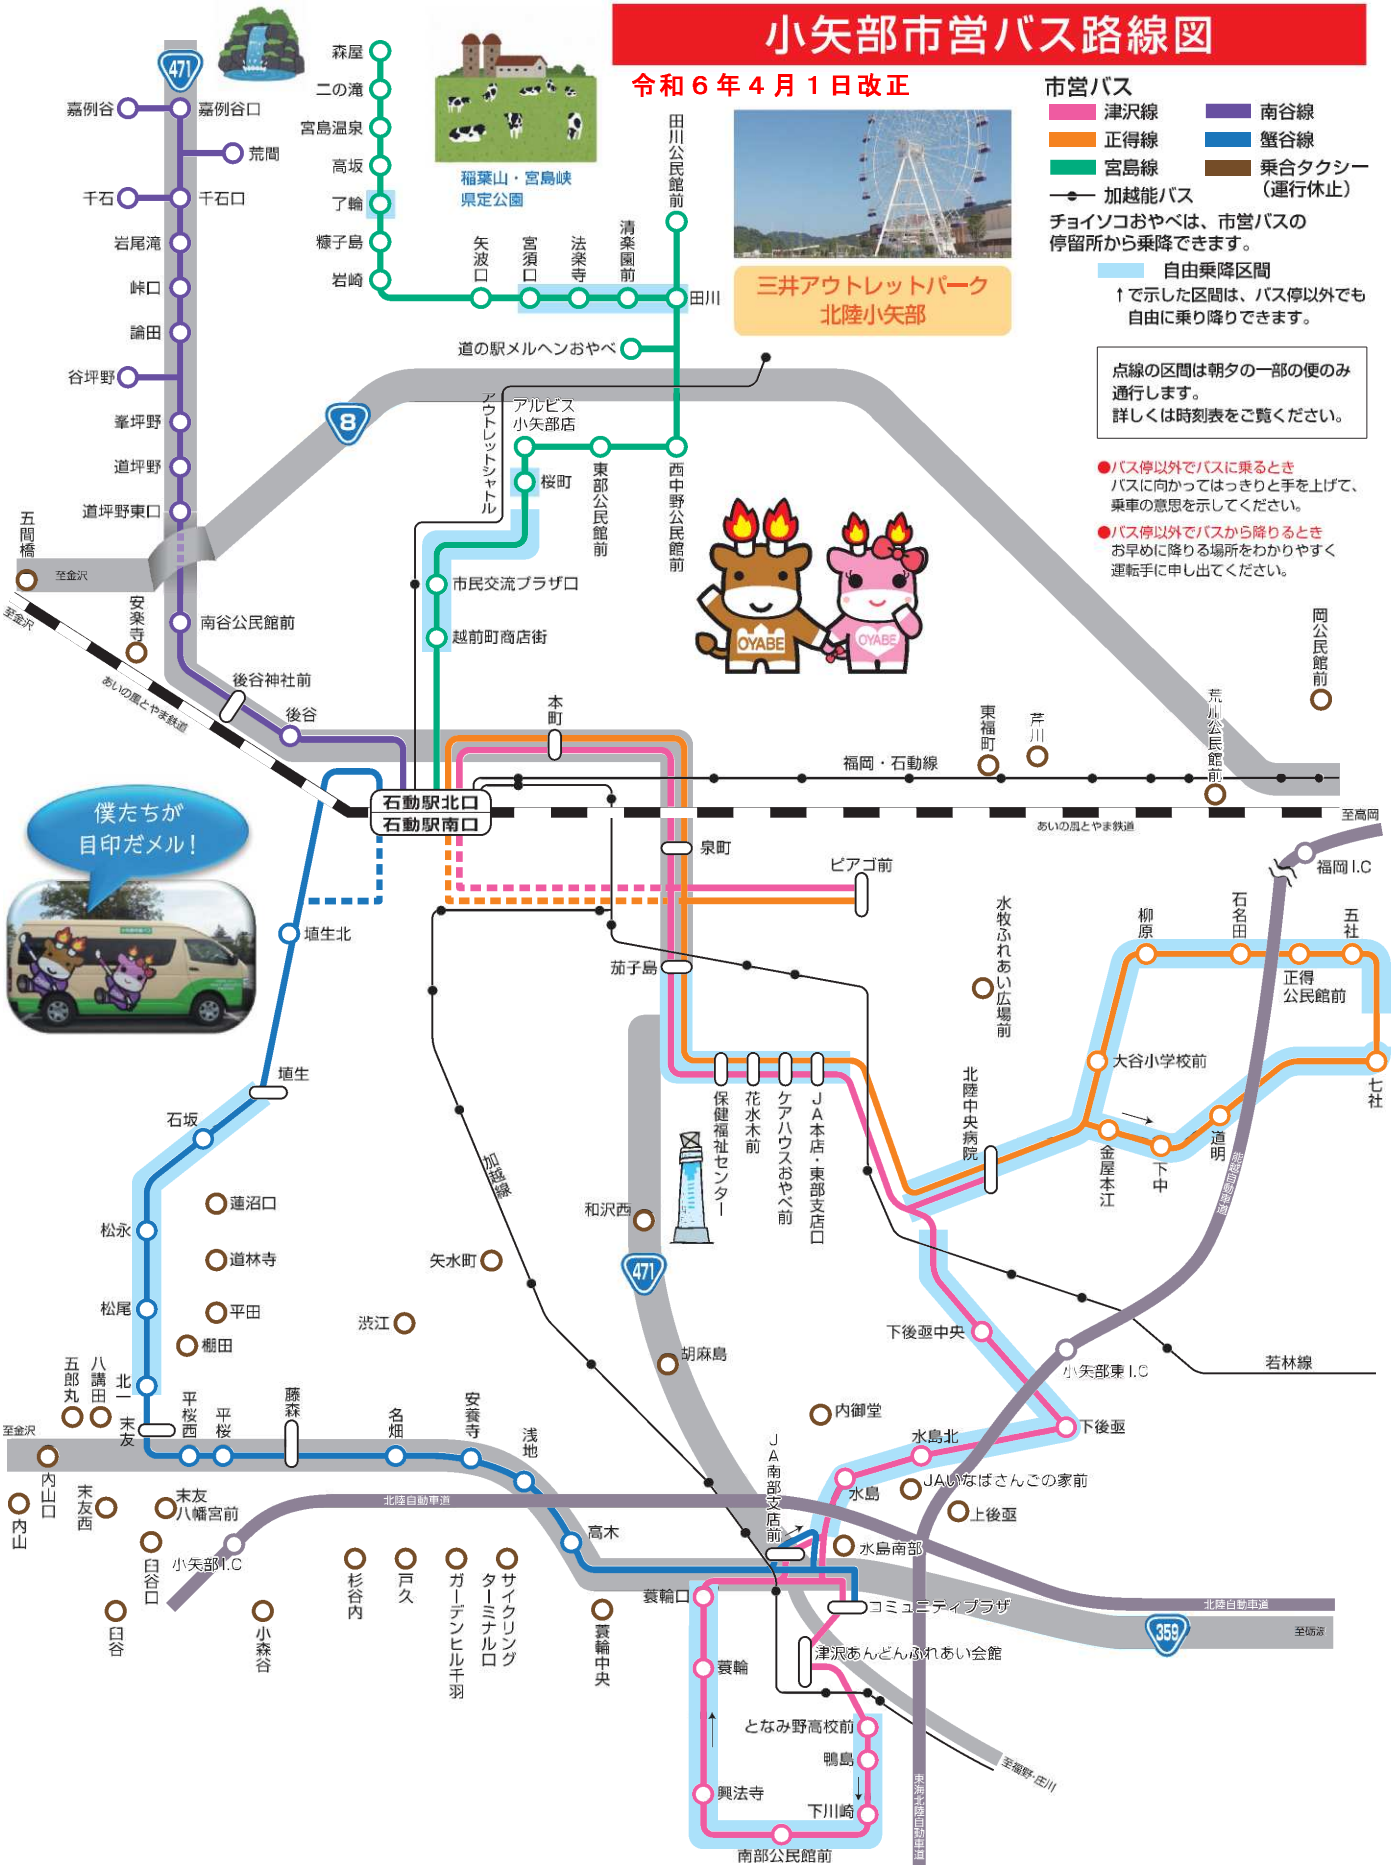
小矢部市営バス路線図
令和６年４月１日改正

市営バス
津沢線
南谷線
正得線
蟹谷線
宮島線
乗合タクシー（運行休止）
加越能バス
チョイソコおやべは、市営バスの停留所から乗降できます。
自由乗降区間
↑で示した区間は、バス停以外でも自由に乗り降りできます。

点線の区間は朝夕の一部の便のみ通行します。
詳しくは時刻表をご覧ください。

●バス停以外でバスに乗るとき
バスに向かってはっきりと手を上げて、乗車の意思を示してください。
●バス停以外でバスから降りるとき
お早めに降りる場所をわかりやすく運転手に申し出てください。

三井アウトレットパーク
北陸小矢部

稲葉山・宮島峡
県定公園

僕たちが
目印だメル！

471
8
471
359

嘉例谷
嘉例谷口
荒間
千石
千石口
岩尾滝
峠口
論田
谷坪野
峯坪野
道坪野
道坪野東口
五間橋
至金沢
安楽寺
南谷公民館前
後谷神社前
後谷
あいの風とやま鉄道
森屋
二の滝
宮島温泉
高坂
了輪
糠子島
岩崎
矢波口
宮須口
法楽寺
清楽園前
田川公民館前
田川
道の駅メルヘンおやべ
アウトレットシャトル
アルビス小矢部店
桜町
東部公民館前
西中野公民館前
市民交流プラザ口
越前町商店街
本町
石動駅北口
石動駅南口
東福町
芹川
福岡・石動線
荒川公民館前
岡公民館前
至高岡
あいの風とやま鉄道
泉町
ピアゴ前
茄子島
福岡I.C
水牧ふれあい広場前
柳原
石名田
五社
正得公民館前
大谷小学校前
七社
北陸中央病院
金屋本江
下中
道明
能越自動車道
保健福祉センター
花水木前
ケアハウスおやべ前
JA本店・東部支店口
埴生北
埴生
石坂
蓮沼口
道林寺
松永
松尾
平田
棚田
加越線
矢水町
和沢西
渋江
胡麻島
下後亟中央
小矢部東I.C
若林線
下後亟
内御堂
水島北
JAいなばさんごの家前
水島
上後亟
水島南部
五郎丸
八講田
北一
末友
至金沢
平桜西
平桜
藤森
名畑
安養寺
浅地
内山口
内山
末友西
末友八幡宮前
北陸自動車道
高木
JA南部支店前
臼谷口
小矢部I.C
杉谷内
戸久
ガーデンヒル千羽
サイクリングターミナル口
蓑輪口
蓑輪中央
コミュニティプラザ
北陸自動車道
至砺波
津沢あんどんふれあい会館
臼谷
小森谷
蓑輪
となみ野高校前
鴨島
興法寺
下川崎
南部公民館前
至福野・田川
東海北陸自動車道